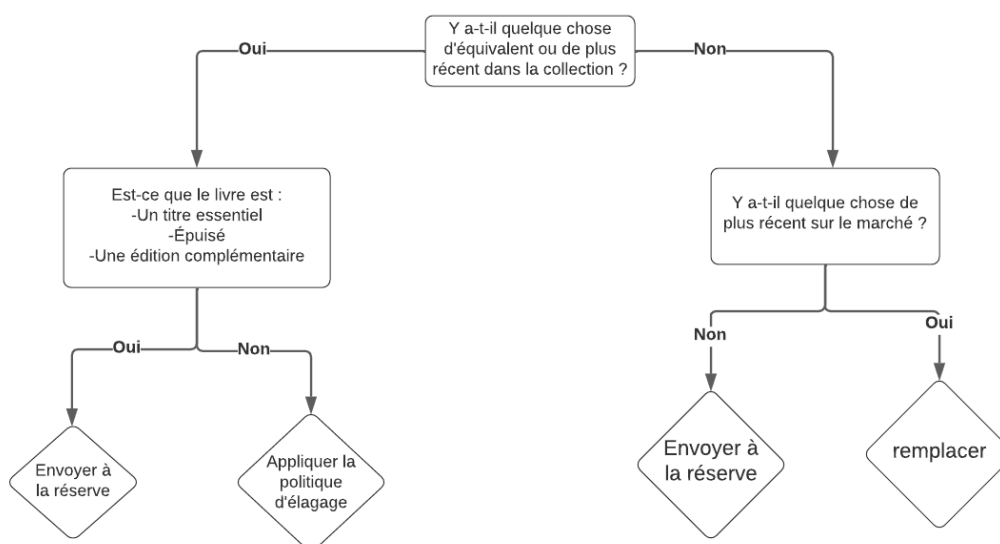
Y a-t-il quelque chose d'équivalent ou de plus récent dans la collection ?

Oui

Non

Est-ce que le livre est :
-Un titre essentiel
-Épuisé
-Une édition complémentaire

Y a-t-il quelque chose de plus récent sur le marché ?

Oui

Non

Non

Oui

Envoyer à la réserve

Appliquer la politique d'élagage

Envoyer à la réserve

remplacer